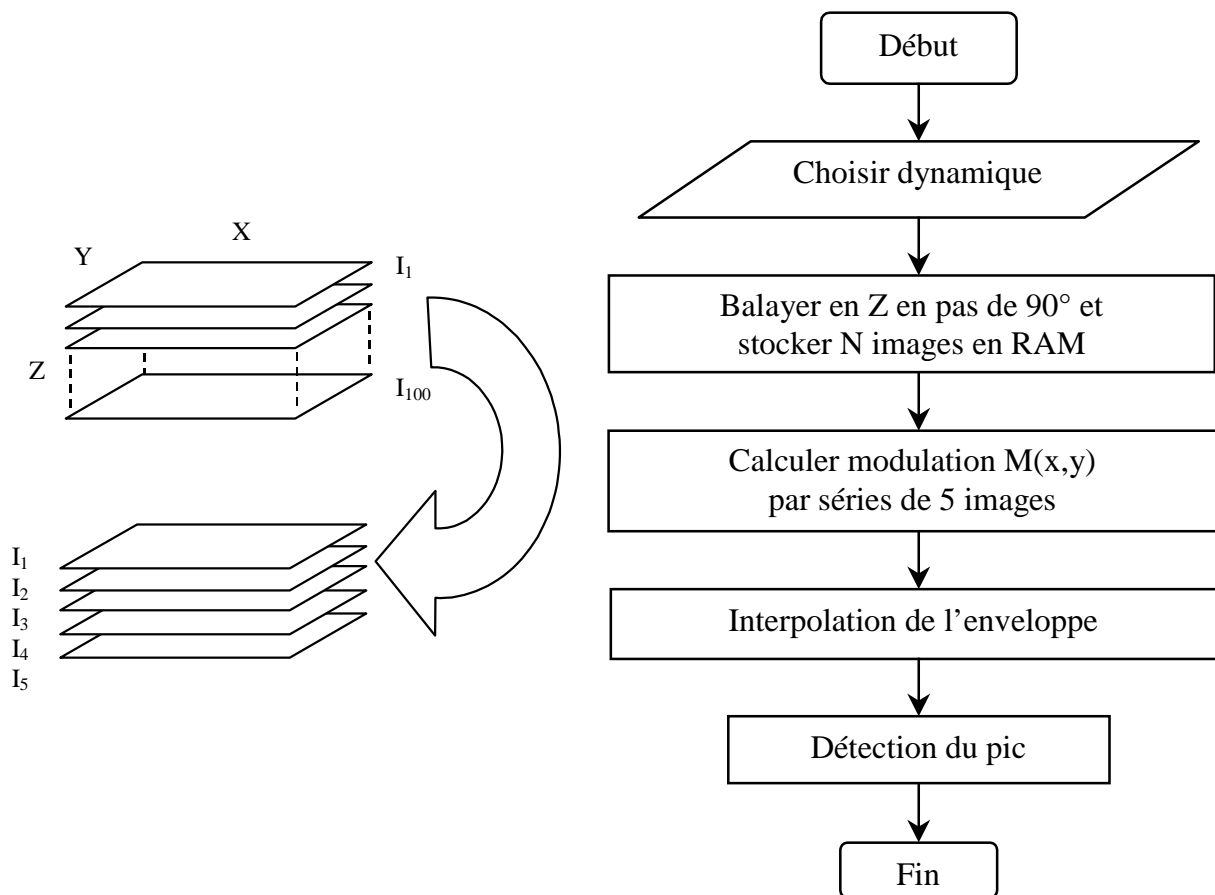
X

Y

$I_1$

Z

$I_{100}$

$I_1$
$I_2$
$I_3$
$I_4$
$I_5$

Début

Choisir dynamique

Balayer en Z en pas de 90° et stocker N images en RAM

Calculer modulation M(x,y) par séries de 5 images

Interpolation de l'enveloppe

Détection du pic

Fin